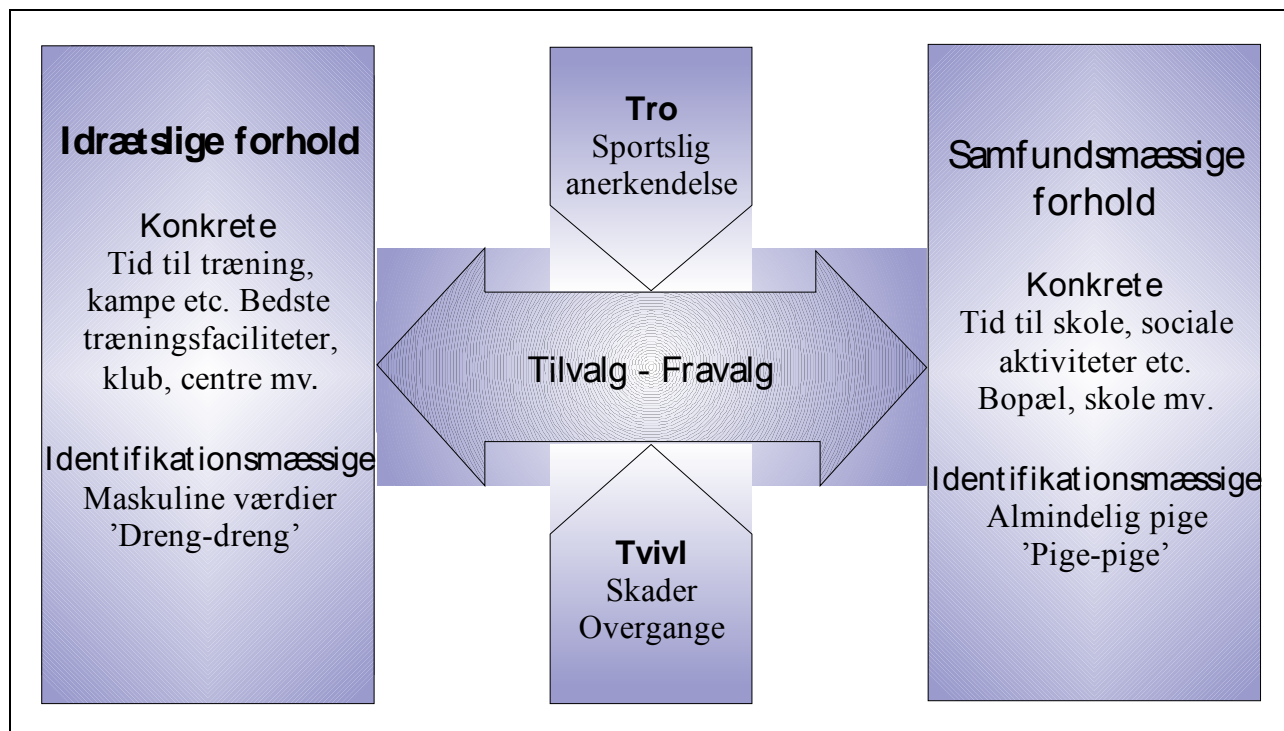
Idrætslige forhold

Konkrete
Tid til træning, kampe etc. Bedste træningsfaciliteter, klub, centre mv.

Identifikationsmæssige
Maskuline værdier
'Dreng-dreng'

Tro
Sportslig anerkendelse

Tilvalg - Fravalg

Tvivl
Skader
Overgange

Samfundsmæssige forhold

Konkrete
Tid til skole, sociale aktiviteter etc.
Bopæl, skole mv.

Identifikationsmæssige
Almindelig pige
'Pige-pige'